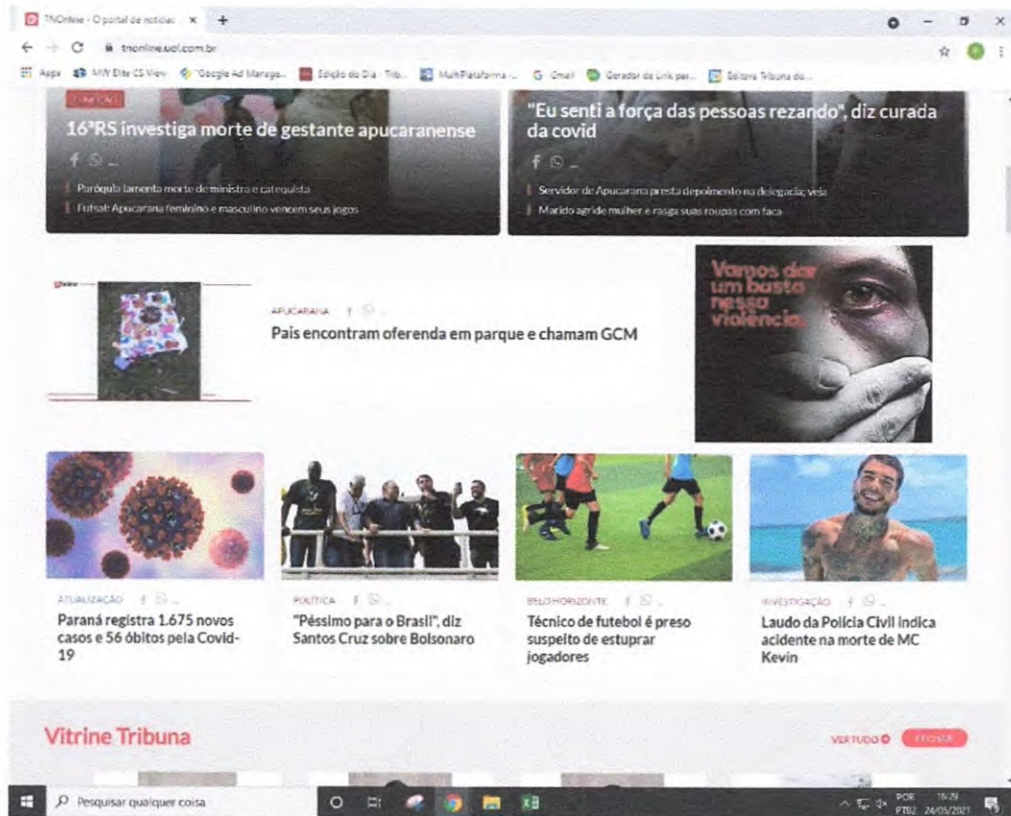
TNOnline - O portal de notícias ×

tnonline.uol.com.br

Apps MW Elite CS View "Google Ad Manage... Edição do Dia - Trib... MultiPlataforma -... Gmail Gerador de Link par... Editora Tribuna do...

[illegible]

16ªRS investiga morte de gestante apucaranense

Paróquia lamenta morte de ministra e catequista

Futsal: Apucarana feminino e masculino vencem seus jogos

"Eu senti a força das pessoas rezando", diz curada da covid

Servidor de Apucarana presta depoimento na delegacia; veja

Marido agride mulher e rasga suas roupas com faca

APUCARANA

Pais encontram oferenda em parque e chamam GCM

Vamos dar um basta nessa violência

ATUALIZAÇÃO

Paraná registra 1.675 novos casos e 56 óbitos pela Covid-19

POLÍTICA

"Péssimo para o Brasil", diz Santos Cruz sobre Bolsonaro

BELO HORIZONTE

Técnico de futebol é preso suspeito de estuprar jogadores

INVESTIGAÇÃO

Laudo da Polícia Civil indica acidente na morte de MC Kevin

Vitrine Tribuna

VER TUDO

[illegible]

Pesquisar qualquer coisa

POR PTB2 16:29 24/05/2021